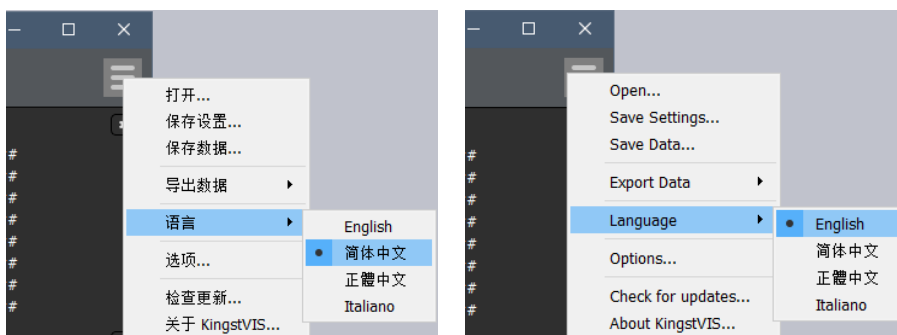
打开...
保存设置...
保存数据...
导出数据
语言
选项...
检查更新...
关于 KingstVIS...

English
简体中文
正體中文
Italiano

#
#
#
#
#
#
#
#

Open...
Save Settings...
Save Data...
Export Data
Language
Options...
Check for updates...
About KingstVIS...

English
简体中文
正體中文
Italiano

#
#
#
#
#
#
#
#